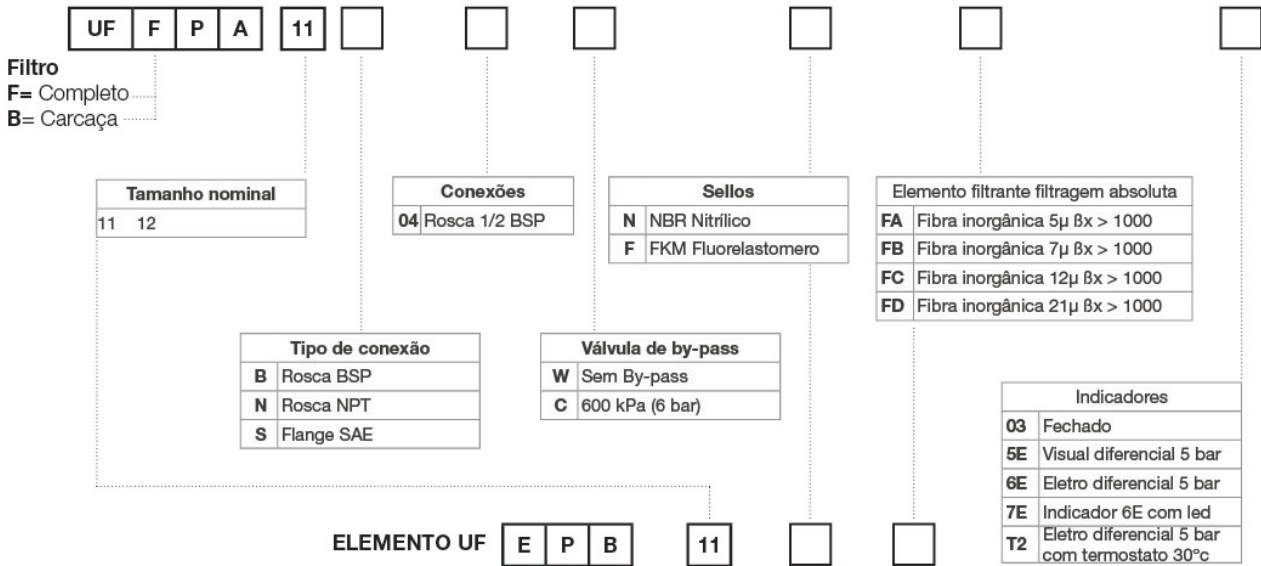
| UF | F | P | A |

| 11 |

Filtro
F= Completo
B= Carcaça

| Tamanho nominal | |
|---|---|
| 11 | 12 |

| Conexões | |
|---|---|
| 04 | Rosca 1/2 BSP |

| Sellos | |
|---|---|
| N | NBR Nitrílico |
| F | FKM Fluorelastomero |

| Elemento filtrante filtragem absoluta | |
|---|---|
| FA | Fibra inorgânica 5µ ßx > 1000 |
| FB | Fibra inorgânica 7µ ßx > 1000 |
| FC | Fibra inorgânica 12µ ßx > 1000 |
| FD | Fibra inorgânica 21µ ßx > 1000 |

| Tipo de conexão | |
|---|---|
| B | Rosca BSP |
| N | Rosca NPT |
| S | Flange SAE |

| Válvula de by-pass | |
|---|---|
| W | Sem By-pass |
| C | 600 kPa (6 bar) |

| Indicadores | |
|---|---|
| 03 | Fechado |
| 5E | Visual diferencial 5 bar |
| 6E | Eletro diferencial 5 bar |
| 7E | Indicador 6E com led |
| T2 | Eletro diferencial 5 bar com termostato 30°c |

ELEMENTO UF | E | P | B | | 11 |